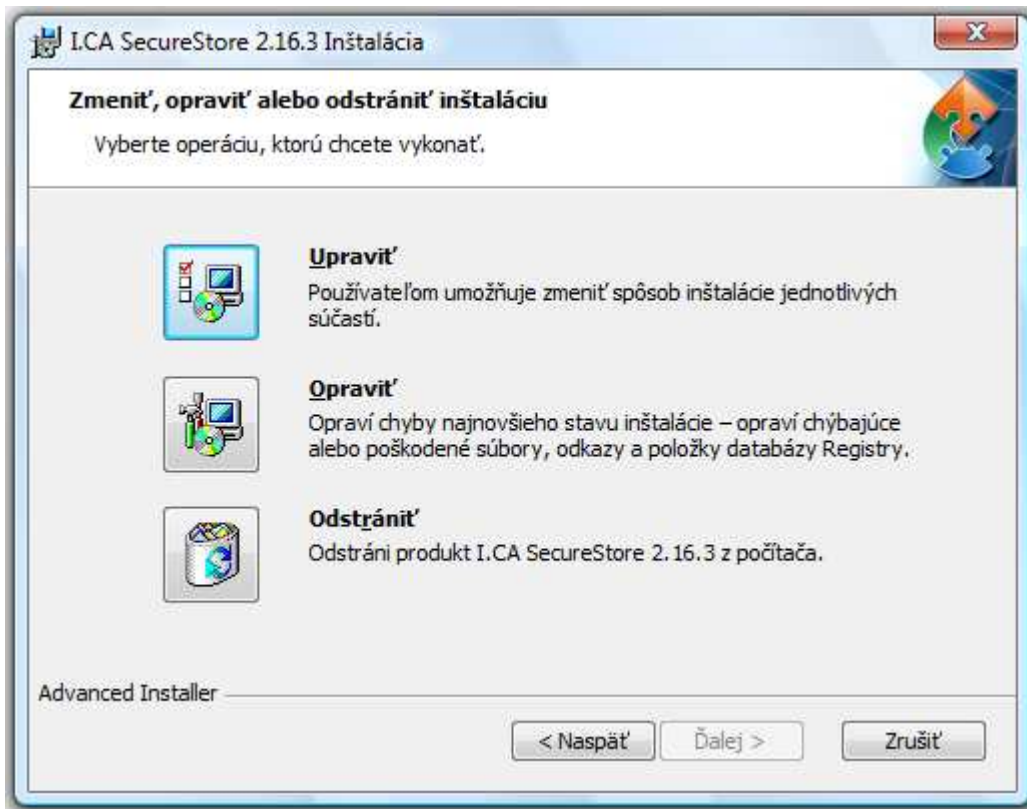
I.CA SecureStore 2.16.3 Inštalácia

Zmeniť, opraviť alebo odstrániť inštaláciu

Vyberte operáciu, ktorú chcete vykonať.

Upraviť

Používateľom umožňuje zmeniť spôsob inštalácie jednotlivých súčastí.

Opraviť

Opraví chyby najnovšieho stavu inštalácie – opraví chýbajúce alebo poškodené súbory, odkazy a položky databázy Registry.

Odstrániť

Odstráni produkt I.CA SecureStore 2.16.3 z počítača.

Advanced Installer

< Naspäť

Ďalej >

Zrušiť